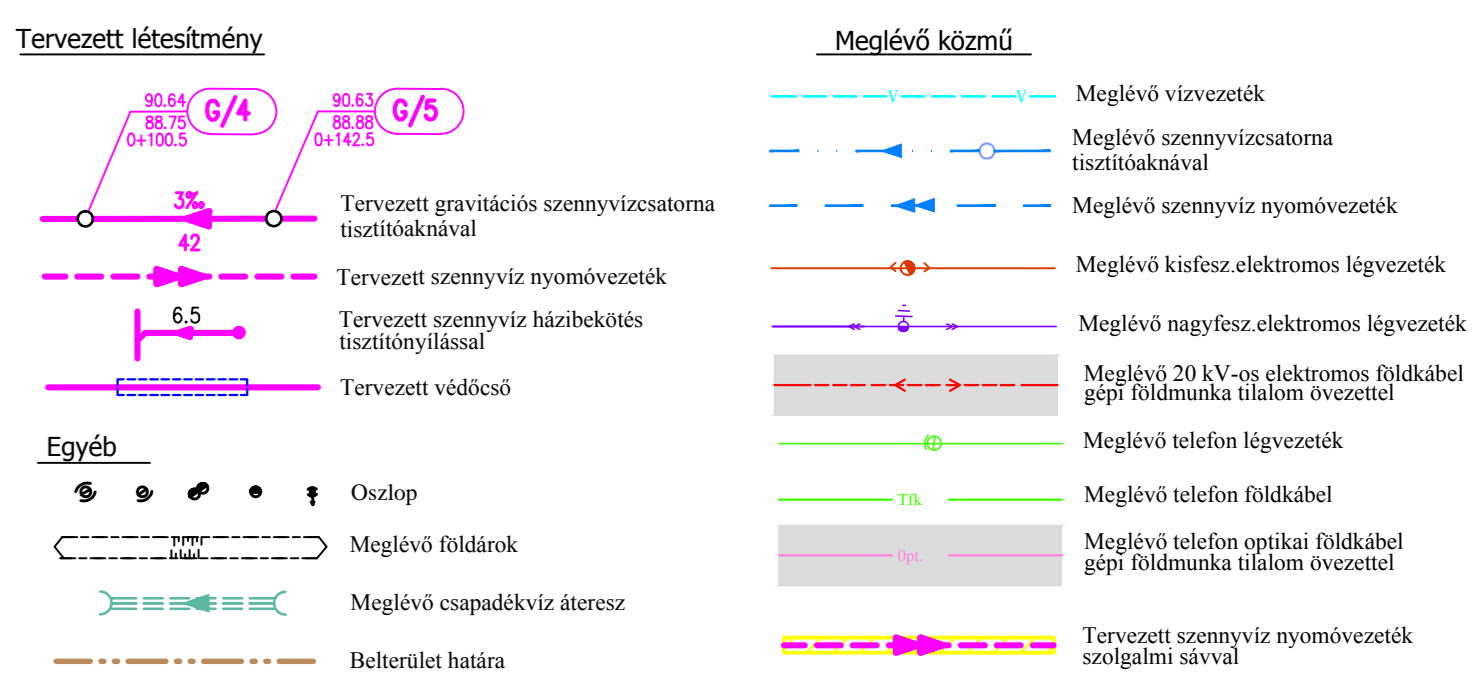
Tervezett létesítmény

90.64 G/4 88.75 0+100.5

90.63 G/5 88.88 0+142.5

3‰

42

Tervezett gravitációs szennyvízcsatorna tisztítóaknával

Tervezett szennyvíz nyomóvezeték

6.5

Tervezett szennyvíz házibekötés tisztítónyílással

Tervezett védőcső

Egyéb

Oszlop

Meglévő földárok

Meglévő csapadékvíz áteresz

Belterület határa

Meglévő közmű

V V

Meglévő vízvezeték

Meglévő szennyvízcsatorna tisztítóaknával

Meglévő szennyvíz nyomóvezeték

Meglévő kisfesz.elektromos légvezeték

Meglévő nagyfesz.elektromos légvezeték

Meglévő 20 kV-os elektromos földkábel gépi földmunka tilalom övezettel

Meglévő telefon légvezeték

Tfk

Meglévő telefon földkábel

0pt.

Meglévő telefon optikai földkábel gépi földmunka tilalom övezettel

Tervezett szennyvíz nyomóvezeték szolgalmi sávval